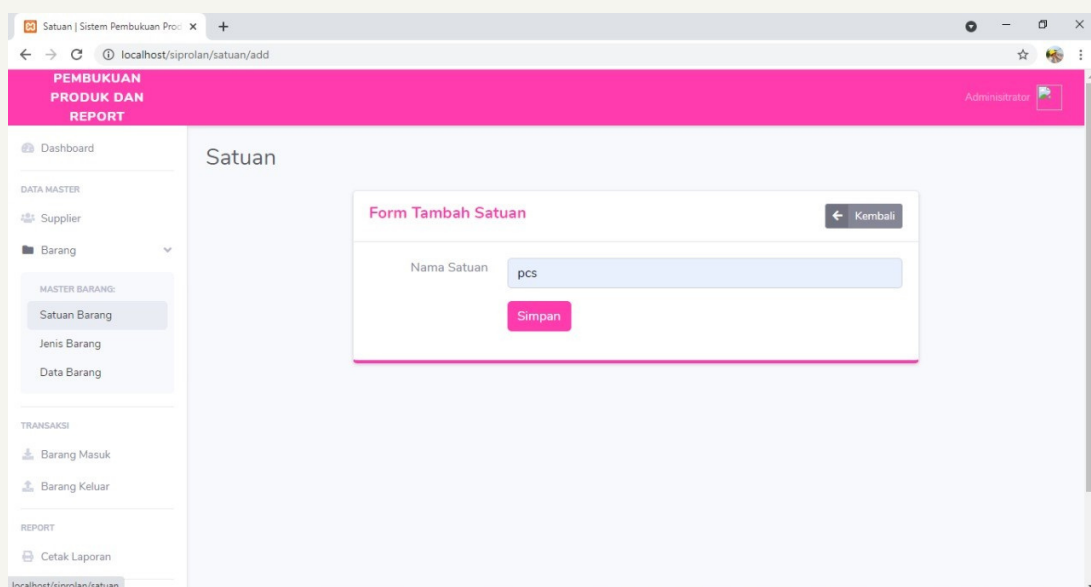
Satuan | Sistem Pembukuan Prod ×
+

localhost/siprolan/satuan/add

PEMBUKUAN PRODUK DAN REPORT

Administrator

Dashboard

DATA MASTER

Supplier

Barang

MASTER BARANG:

Satuan Barang

Jenis Barang

Data Barang

TRANSAKSI

Barang Masuk

Barang Keluar

REPORT

Cetak Laporan

Satuan

Form Tambah Satuan

Kembali

Nama Satuan

pcs

Simpan

localhost/siprolan/satuan